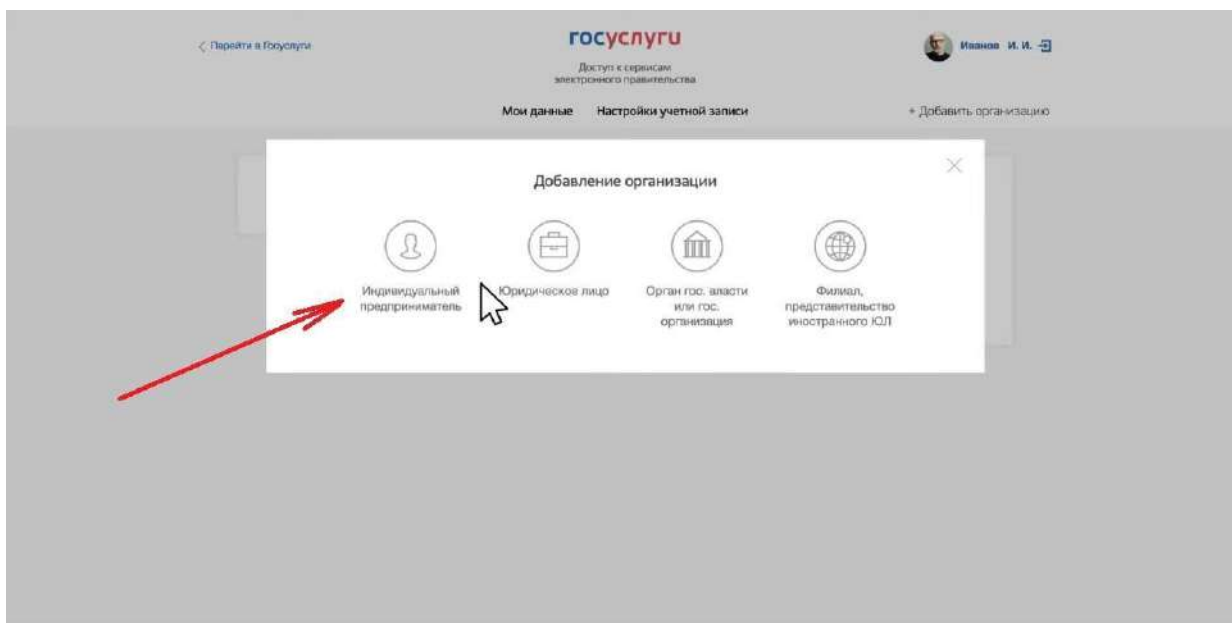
< Перейти в Госуслуги

госуслуги

Доступ к сервисам электронного правительства

Иванов И. И.

Мои данные

Настройки учетной записи

+ Добавить организацию

Добавление организации

Индивидуальный предприниматель

Юридическое лицо

Орган гос. власти или гос. организация

Филиал, представительство иностранного ЮЛ